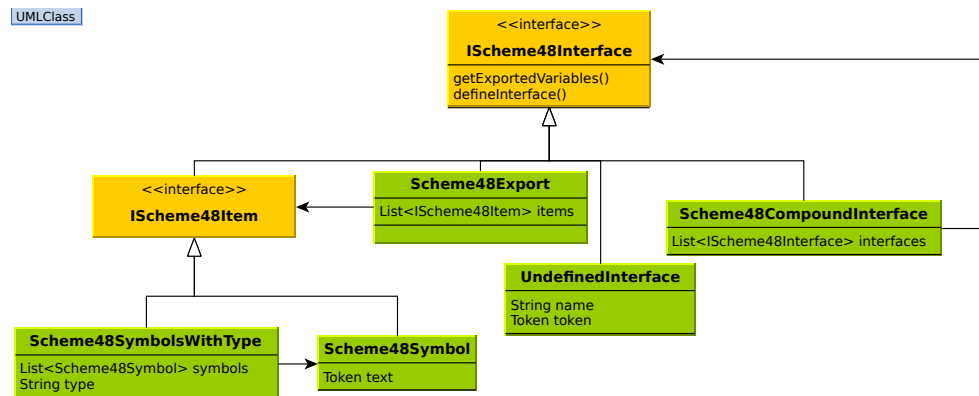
UMLClass

<<interface>>
IScheme48Interface

getExportedVariables()
defineInterface()

<<interface>>
IScheme48Item

Scheme48Export

List<IScheme48Item> items

Scheme48CompoundInterface

List<IScheme48Interface> interfaces

UndefinedInterface

String name
Token token

Scheme48SymbolsWithType

List<Scheme48Symbol> symbols
String type

Scheme48Symbol

Token text